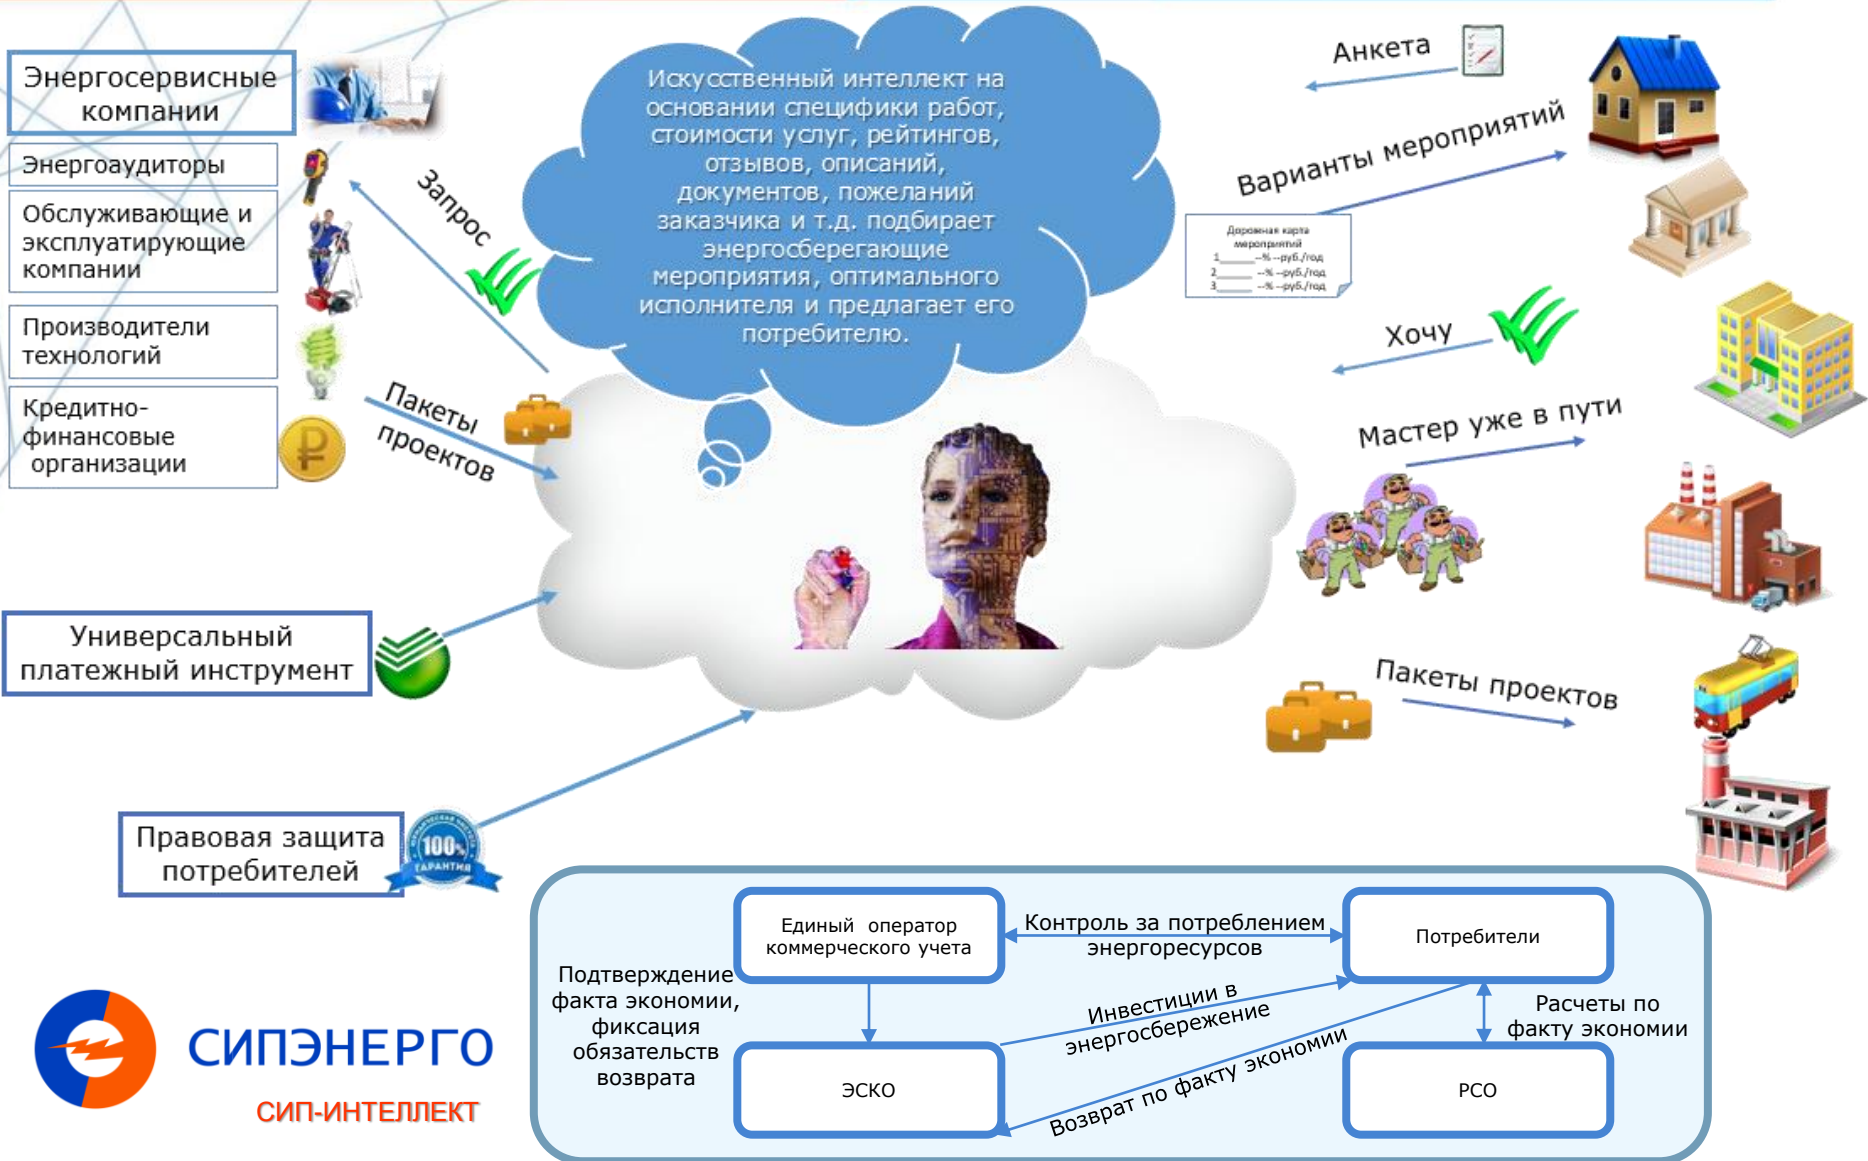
Энергосервисные компании

Энергоаудиторы

Обслуживающие и эксплуатирующие компании

Производители технологий

Кредитно-финансовые организации

Запрос

Пакеты проектов

Искусственный интеллект на основании специфики работ, стоимости услуг, рейтингов, отзывов, описаний, документов, пожеланий заказчика и т.д. подбирает энергосберегающие мероприятия, оптимального исполнителя и предлагает его потребителю.

Анкета

Варианты мероприятий

Дорожная карта мероприятий
1.\_\_\_\_\_ --% --руб./год
2.\_\_\_\_\_ --% --руб./год
3.\_\_\_\_\_ --% --руб./год

Хочу

Мастер уже в пути

Пакеты проектов

Универсальный платежный инструмент

Правовая защита потребителей

100% ГАРАНТИЯ

СИПЭНЕРГО

СИП-ИНТЕЛЛЕКТ

Единый оператор коммерческого учета

Контроль за потреблением энергоресурсов

Потребители

Подтверждение факта экономии, фиксация обязательств возврата

Инвестиции в энергосбережение

Расчеты по факту экономии

Возврат по факту экономии

ЭСКО

РСО